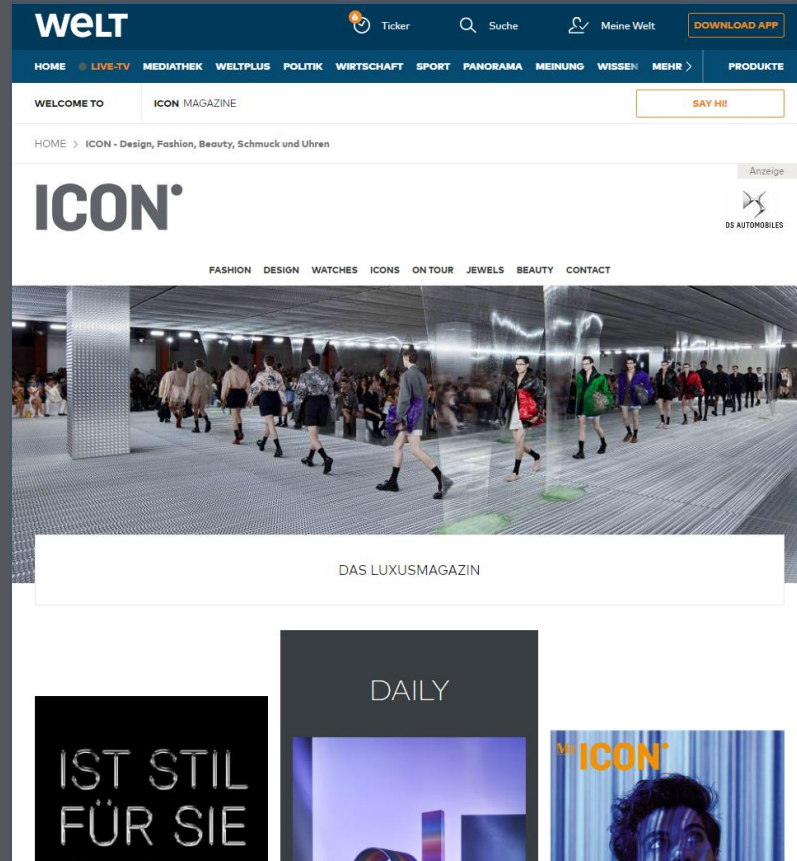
WELT

6 Ticker Suche Meine Welt DOWNLOAD APP

HOME LIVE-TV MEDIATHEK WELTPLUS POLITIK WIRTSCHAFT SPORT PANORAMA MEINUNG WISSEN MEHR PRODUKTE

WELCOME TO ICON MAGAZINE SAY HI!

HOME > ICON - Design, Fashion, Beauty, Schmuck und Uhren

Anzeige

ICON

DS AUTOMOBILES

FASHION DESIGN WATCHES ICONS ON TOUR JEWELS BEAUTY CONTACT

DAS LUXUSMAGAZIN

DAILY

IST STIL FÜR SIE

ICON